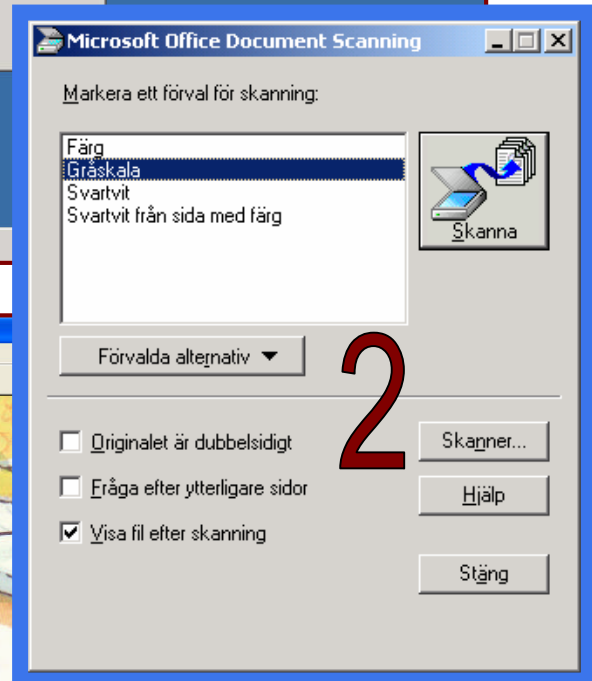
Microsoft Office Document Scanning

Markera ett förval för skanning:

Färg
Gråskala
Svartvit
Svartvit från sida med färg

Skanna

Förvalda alternativ ▼

2

☐ Originalet är dubbelsidigt
☐ Fråga efter ytterligare sidor
☑ Visa fil efter skanning

Skanner...
Hjälp
Stäng